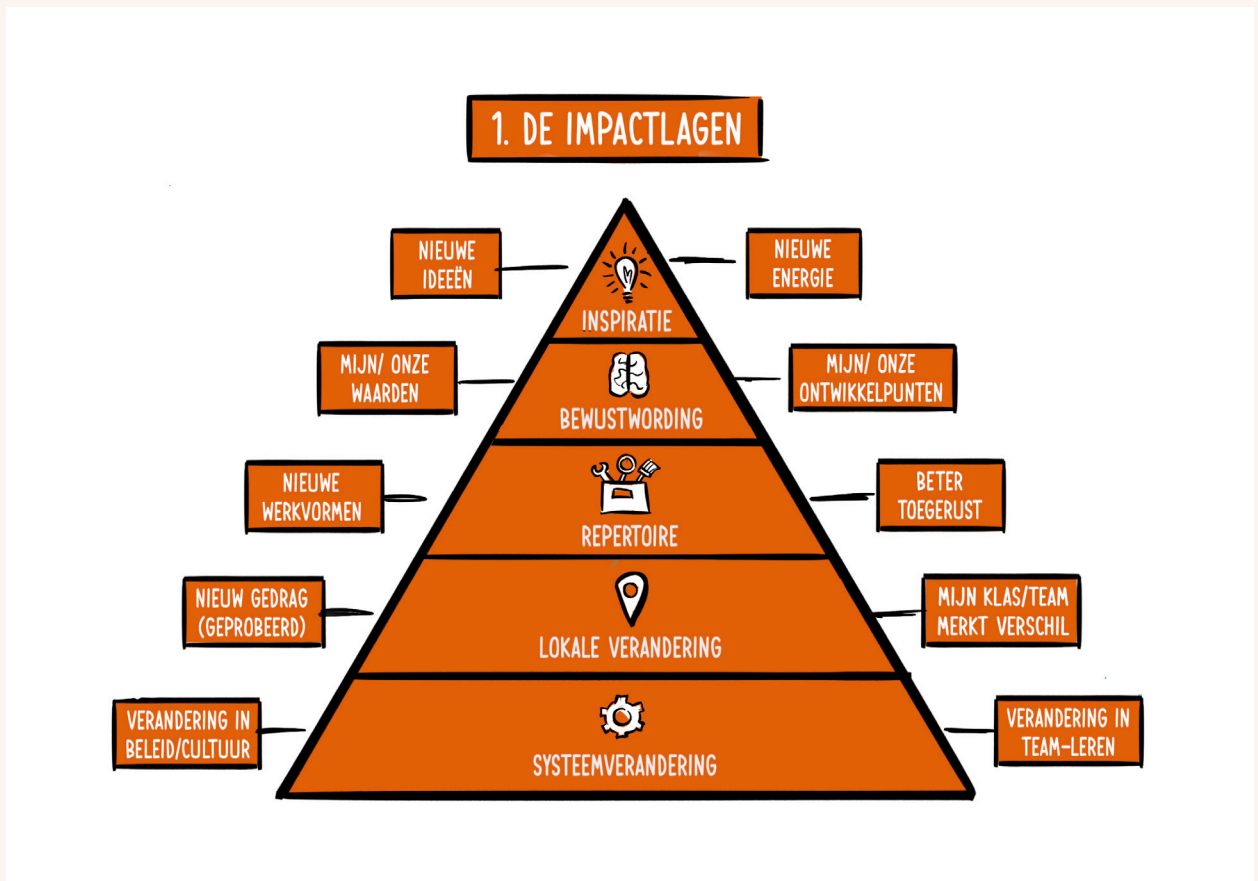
1. DE IMPACTLAGEN

NIEUWE IDEEËN

INSPIRATIE

NIEUWE ENERGIE

MIJN/ ONZE WAARDEN

BEWUSTWORDING

MIJN/ ONZE ONTWIKKELPUNTEN

NIEUWE WERKVORMEN

REPERTOIRE

BETER TOEGERUST

NIEUW GEDRAG (GEPROBEERD)

LOKALE VERANDERING

MIJN KLAS/TEAM MERKT VERSCHIL

VERANDERING IN BELEID/CULTUUR

SYSTEEMVERANDERING

VERANDERING IN TEAM-LEREN